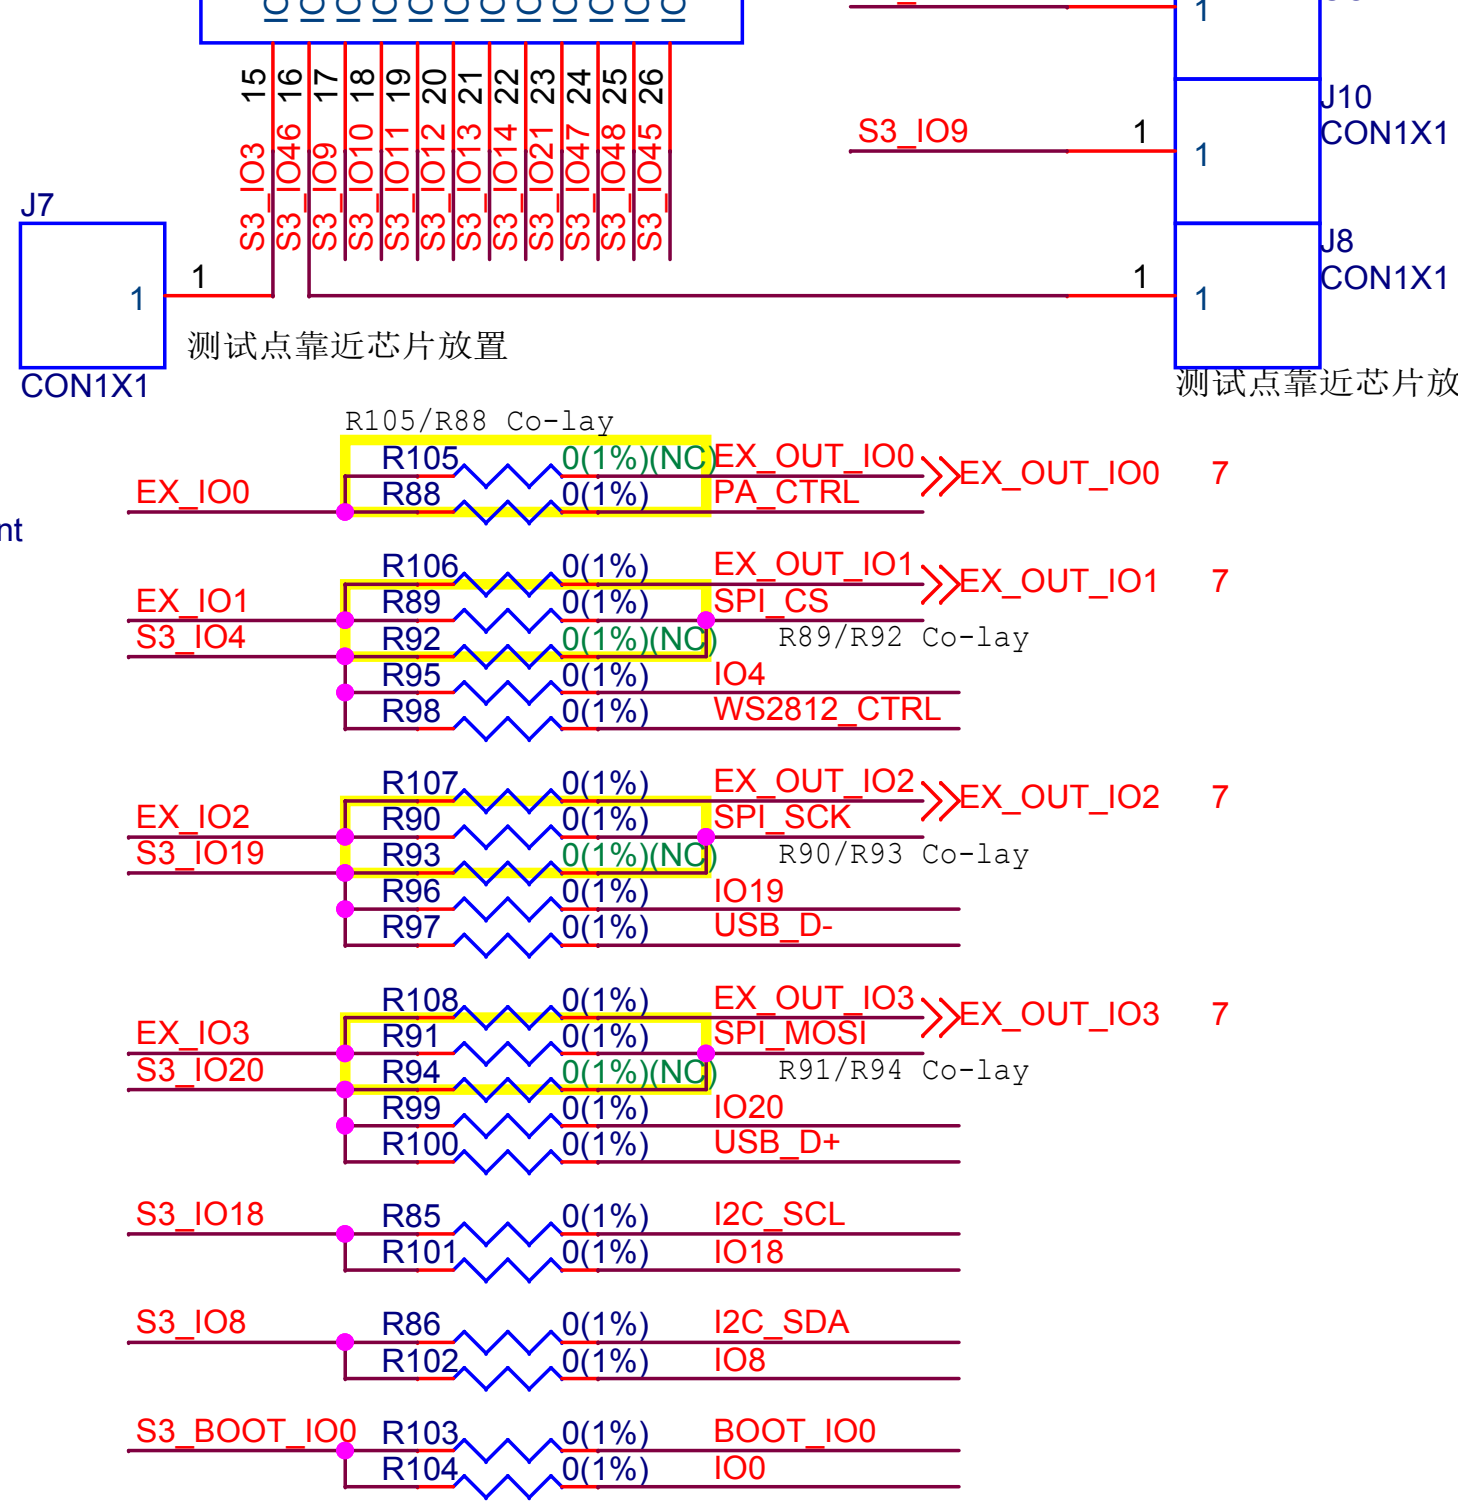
15 16 17 18 19 20 21 22 23 24 25 26
S3_IO3 S3_IO46 S3_IO9 S3_IO10 S3_IO11 S3_IO12 S3_IO13 S3_IO14 S3_IO21 S3_IO47 S3_IO48 S3_IO45

1
J10
CON1X1
S3_IO9 1 1
J8
CON1X1
J7
1 1
1 1
CON1X1
测试点靠近芯片放置
测试点靠近芯片放

nt

R105/R88 Co-lay
EX_IO0 R105 0(1%)(NC) EX_OUT_IO0 EX_OUT_IO0 7
R88 0(1%) PA_CTRL

EX_IO1 R106 0(1%) EX_OUT_IO1 EX_OUT_IO1 7
R89 0(1%) SPI_CS
S3_IO4 R92 0(1%)(NC) R89/R92 Co-lay
R95 0(1%) IO4
R98 0(1%) WS2812_CTRL

EX_IO2 R107 0(1%) EX_OUT_IO2 EX_OUT_IO2 7
R90 0(1%) SPI_SCK
S3_IO19 R93 0(1%)(NC) R90/R93 Co-lay
R96 0(1%) IO19
R97 0(1%) USB_D-

EX_IO3 R108 0(1%) EX_OUT_IO3 EX_OUT_IO3 7
R91 0(1%) SPI_MOSI
S3_IO20 R94 0(1%)(NC) R91/R94 Co-lay
R99 0(1%) IO20
R100 0(1%) USB_D+

S3_IO18 R85 0(1%) I2C_SCL
R101 0(1%) IO18

S3_IO8 R86 0(1%) I2C_SDA
R102 0(1%) IO8

S3_BOOT_IO0 R103 0(1%) BOOT_IO0
R104 0(1%) IO0